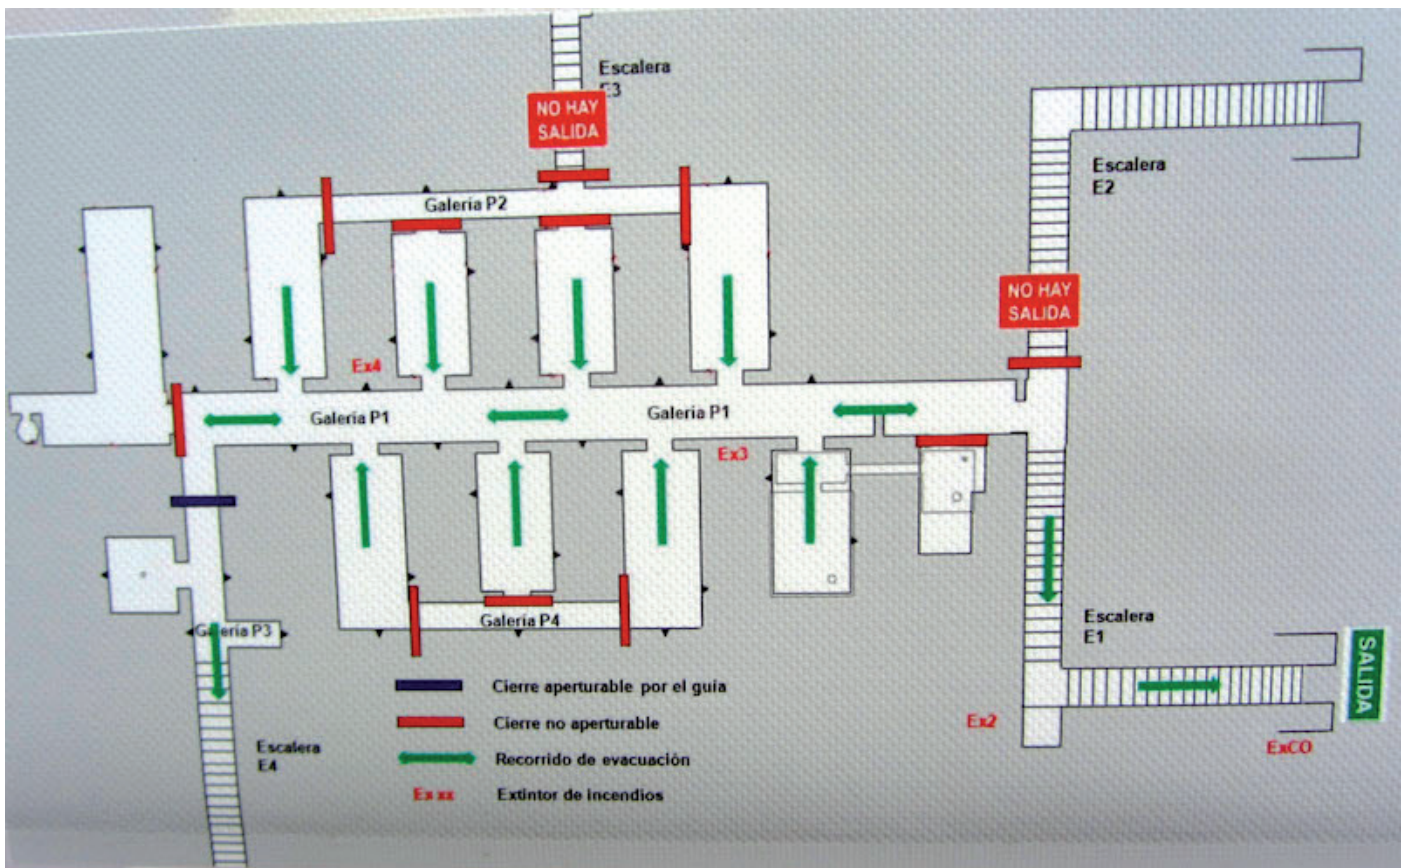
Escalera E3

NO HAY SALIDA

Escalera E2

Galeria P2

NO HAY SALIDA

Ex4

Galeria P1

Galeria P1

Ex3

Galeria P3

Galeria P4

Escalera E1

SALIDA

Cierre aperturable por el guía

Cierre no aperturable

Recorrido de evacuación

Ex xx Extintor de incendios

Ex2

ExCO

Escalera E4